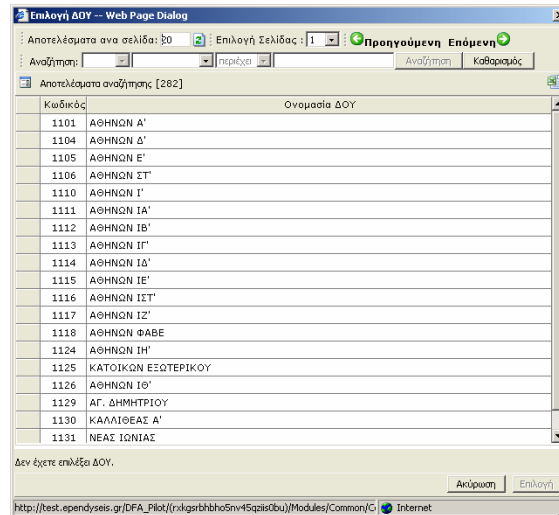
Επιλογή ΔΟΥ -- Web Page Dialog

Αποτελέσματα ανα σελίδα: 20 Επιλογή Σελίδας : 1 Προηγούμενη Επόμενη

Αναζήτηση: περιέχει Αναζήτηση Καθαρισμός

Αποτελέσματα αναζήτησης [282]

| Κωδικός | Ονομασία ΔΟΥ |
|---|---|
| 1101 | ΑΘΗΝΩΝ Α' |
| 1104 | ΑΘΗΝΩΝ Δ' |
| 1105 | ΑΘΗΝΩΝ Ε' |
| 1106 | ΑΘΗΝΩΝ ΣΤ' |
| 1110 | ΑΘΗΝΩΝ Ι' |
| 1111 | ΑΘΗΝΩΝ ΙΑ' |
| 1112 | ΑΘΗΝΩΝ ΙΒ' |
| 1113 | ΑΘΗΝΩΝ ΙΓ' |
| 1114 | ΑΘΗΝΩΝ ΙΔ' |
| 1115 | ΑΘΗΝΩΝ ΙΕ' |
| 1116 | ΑΘΗΝΩΝ ΙΣΤ' |
| 1117 | ΑΘΗΝΩΝ ΙΖ' |
| 1118 | ΑΘΗΝΩΝ ΦΑΒΕ |
| 1124 | ΑΘΗΝΩΝ ΙΗ' |
| 1125 | ΚΑΤΟΙΚΩΝ ΕΞΩΤΕΡΙΚΟΥ |
| 1126 | ΑΘΗΝΩΝ ΙΘ' |
| 1129 | ΑΓ. ΔΗΜΗΤΡΙΟΥ |
| 1130 | ΚΑΛΛΙΘΕΑΣ Α' |
| 1131 | ΝΕΑΣ ΙΩΝΙΑΣ |

Δεν έχετε επιλέξει ΔΟΥ.

Ακύρωση Επιλογή

http://test.ependyseis.gr/DFA_Pilot/(rxkgsrbhbho5nv45qziis0bu)/Modules/Common/C Internet